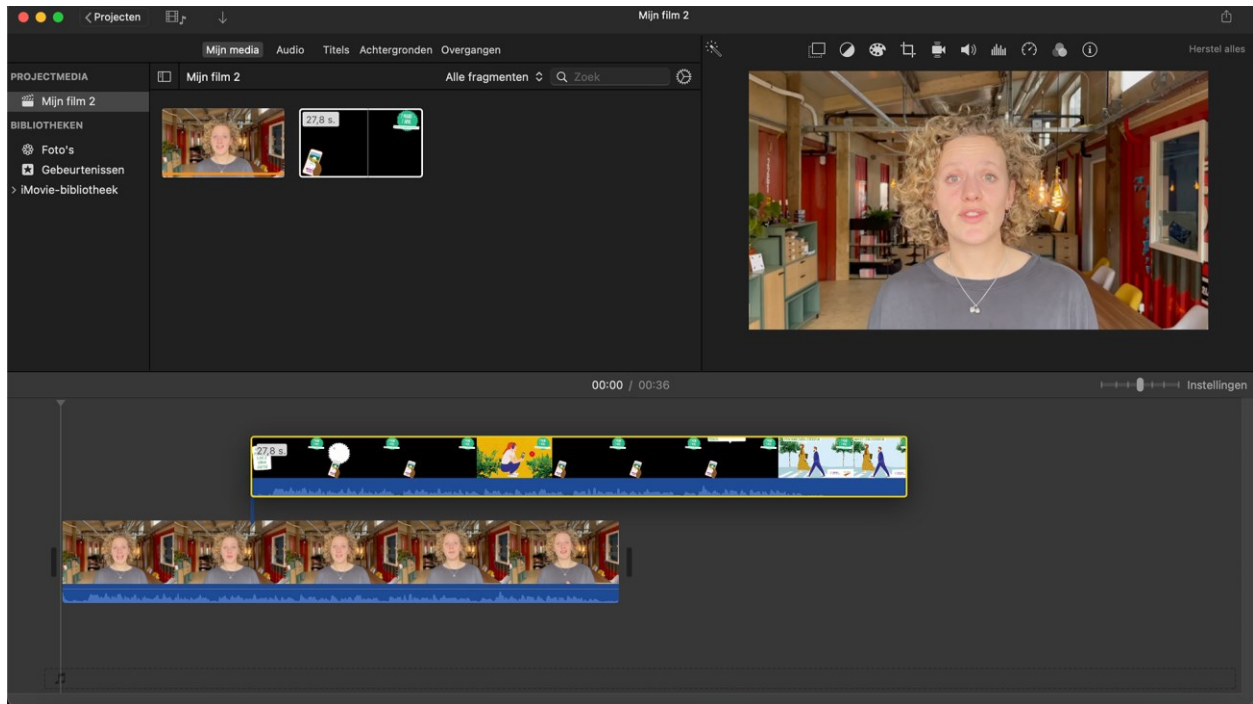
Projecten

Mijn film 2

Mijn media Audio Titels Achtergronden Overgangen

Herstel alles

PROJECTMEDIA
Mijn film 2
BIBLIOTHEKEN
Foto's
Gebeurtenissen
iMovie-bibliotheek

Mijn film 2

Alle fragmenten

Zoek

27,8 s.

00:00 / 00:36

Instellingen

27,8 s.